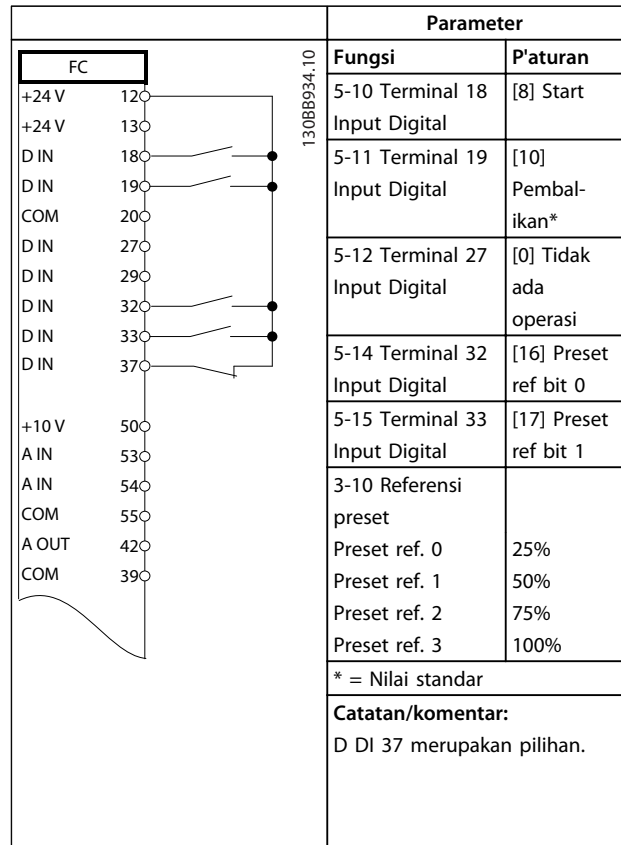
| | Parameter | |
|---|---|---|
| | Fungsi | P'aturan |
| | 5-10 Terminal 18 Input Digital | [8] Start |
| | 5-11 Terminal 19 Input Digital | [10] Pembalikan* |
| | 5-12 Terminal 27 Input Digital | [0] Tidak ada operasi |
| | 5-14 Terminal 32 Input Digital | [16] Preset ref bit 0 |
| | 5-15 Terminal 33 Input Digital | [17] Preset ref bit 1 |
| | 3-10 Referensi preset | |
| | Preset ref. 0 | 25% |
| | Preset ref. 1 | 50% |
| | Preset ref. 2 | 75% |
| | Preset ref. 3 | 100% |
| | * = Nilai standar | |
| | Catatan/komentar: D DI 37 merupakan pilihan. | |

FC
+24 V 12
+24 V 13
D IN 18
D IN 19
COM 20
D IN 27
D IN 29
D IN 32
D IN 33
D IN 37
+10 V 50
A IN 53
A IN 54
COM 55
A OUT 42
COM 39

130BB934.10